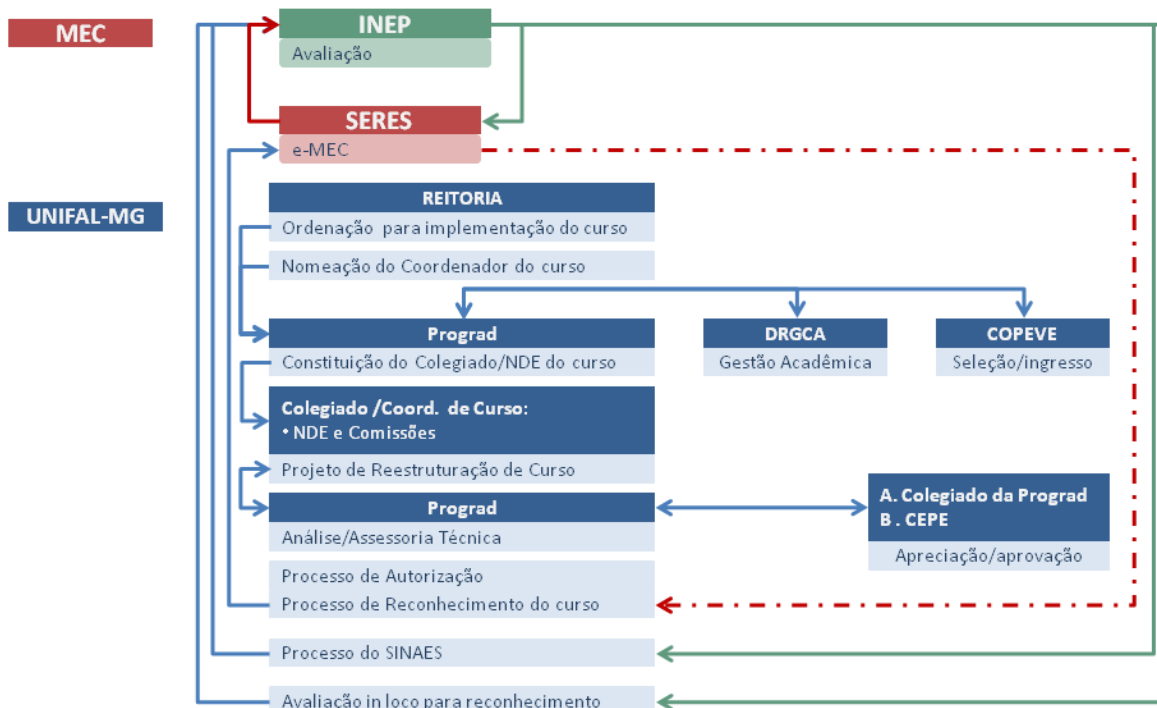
MEC

INEP
Avaliação

SERES
e-MEC

UNIFAL-MG

REITORIA
Ordenação para implementação do curso
Nomeação do Coordenador do curso

Prograd
Constituição do Colegiado/NDE do curso

DRGCA
Gestão Acadêmica

COPEVE
Seleção/ingresso

Colegiado /Coord. de Curso:
• NDE e Comissões
Projeto de Reestruturação de Curso

Prograd
Análise/Assessoria Técnica

A. Colegiado da Prograd
B . CEPE
Apreciação/aprovação

Processo de Autorização
Processo de Reconhecimento do curso

Processo do SINAES

Avaliação in loco para reconhecimento